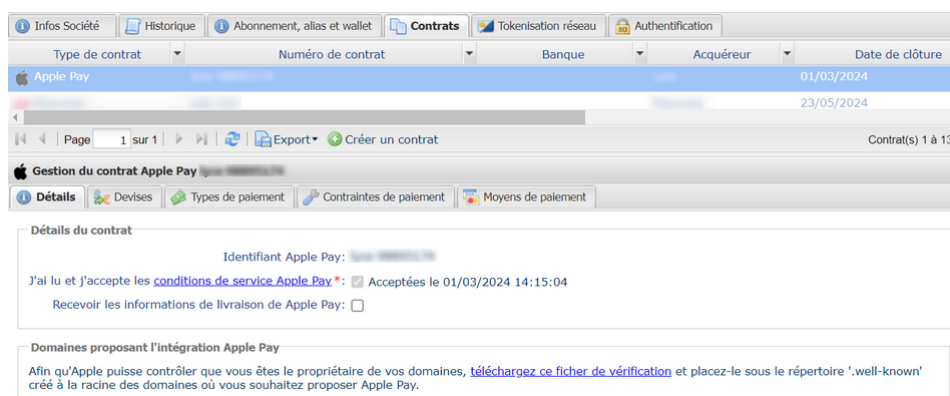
Infos Société | Historique | Abonnement, alias et wallet | Contrats | Tokenisation réseau | Authentification

| Type de contrat | Numéro de contrat | Banque | Acquéreur | Date de clôture |
|---|---|---|---|---|
| Apple Pay | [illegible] | | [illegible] | 01/03/2024 |
| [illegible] | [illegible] | | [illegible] | 23/05/2024 |

Page 1 sur 1 | Export | Créer un contrat | Contrat(s) 1 à 1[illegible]

Gestion du contrat Apple Pay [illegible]

Détails | Devises | Types de paiement | Contraintes de paiement | Moyens de paiement

Détails du contrat

Identifiant Apple Pay: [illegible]

J'ai lu et j'accepte les conditions de service Apple Pay *: Acceptées le 01/03/2024 14:15:04

Recevoir les informations de livraison de Apple Pay:

Domaines proposant l'intégration Apple Pay

Afin qu'Apple puisse contrôler que vous êtes le propriétaire de vos domaines, téléchargez ce ficher de vérification et placez-le sous le répertoire '.well-known' créé à la racine des domaines où vous souhaitez proposer Apple Pay.